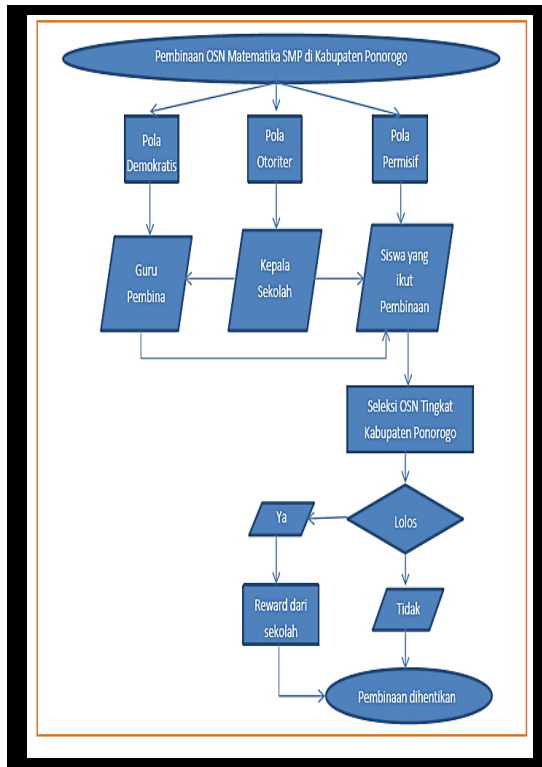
Pembinaan OSN Matematika SMP di Kabupaten Ponorogo

Pola Demokratis

Pola Otoriter

Pola Permisif

Guru Pembina

Kepala Sekolah

Siswa yang ikut Pembinaan

Seleksi OSN Tingkat Kabupaten Ponorogo

Ya

Lolos

Reward dari sekolah

Tidak

Pembinaan dihentikan